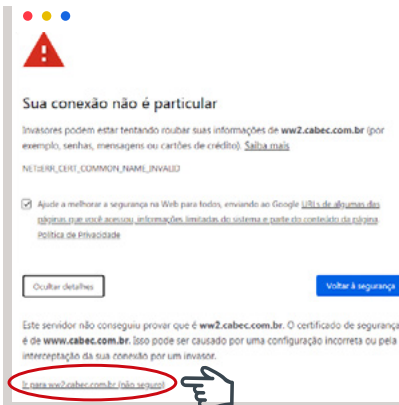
Sua conexão não é particular

Invasores podem estar tentando roubar suas informações de ww2.cabec.com.br (por exemplo, senhas, mensagens ou cartões de crédito). Saiba mais

NET::ERR_CERT_COMMON_NAME_INVALID

Ajude a melhorar a segurança na Web para todos, enviando ao Google URLs de algumas das páginas que você acessou, informações limitadas do sistema e parte do conteúdo da página. Política de Privacidade

Ocultar detalhes

Voltar à segurança

Este servidor não conseguiu provar que é ww2.cabec.com.br. O certificado de segurança é de www.cabec.com.br. Isso pode ser causado por uma configuração incorreta ou pela interceptação da sua conexão por um invasor.

Ir para ww2.cabec.com.br (não seguro)